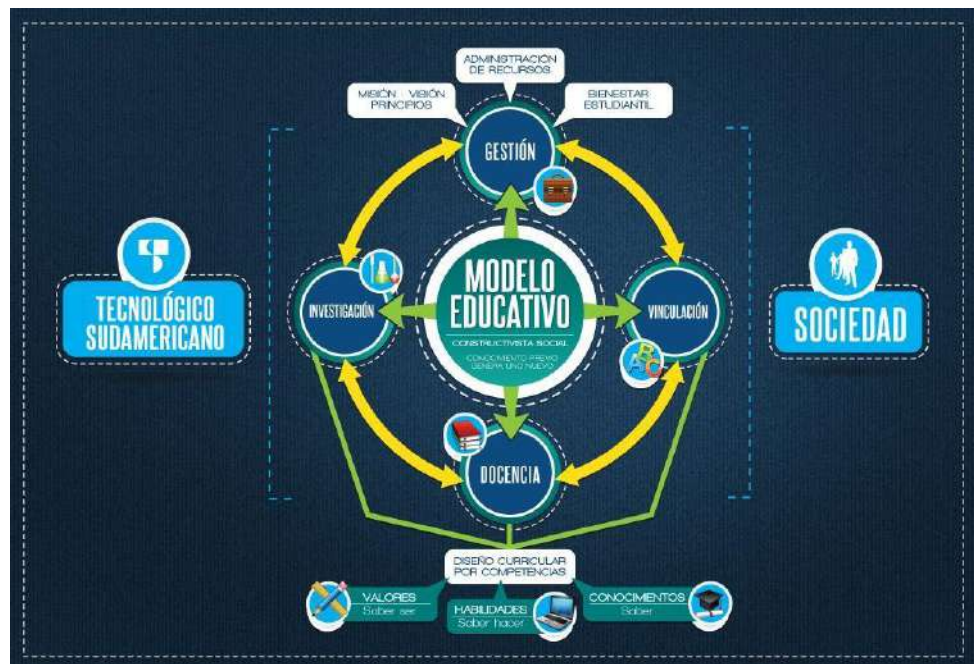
ADMINISTRACIÓN DE RECURSOS

MISIÓN | VISIÓN PRINCIPIOS

BIENESTAR ESTUDIANTIL

GESTIÓN

TECNOLÓGICO SUDAMERICANO

INVESTIGACIÓN

MODELO EDUCATIVO

CONSTRUCTIVISTA SOCIAL

CONOCIMIENTO PREVIO GENERA UNO NUEVO

VINCULACIÓN

SOCIEDAD

DOCENCIA

DISEÑO CURRICULAR POR COMPETENCIAS

VALORES
Saber ser

HABILIDADES
Saber hacer

CONOCIMIENTOS
Saber